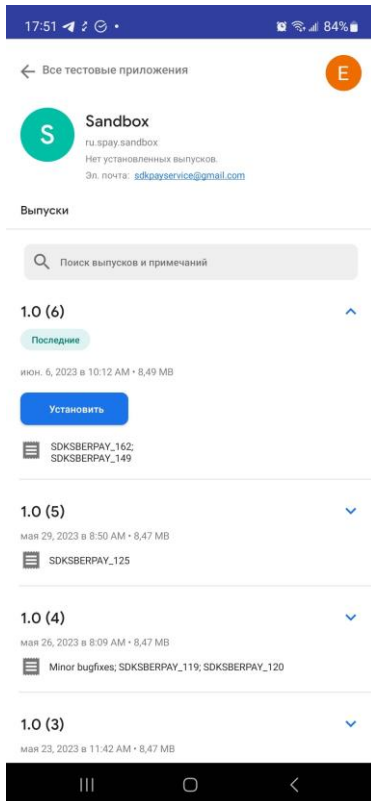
17:51 84%

← Все тестовые приложения

E

S

Sandbox
ru.spay.sandbox
Нет установленных выпусков.
Эл. почта: sdkpayservice@gmail.com

Выпуски

Поиск выпусков и примечаний

1.0 (6)

Последние

июн. 6, 2023 в 10:12 AM • 8,49 MB

Установить

SDKSBERPAY_162;
SDKSBERPAY_149

1.0 (5)

мая 29, 2023 в 8:50 AM • 8,47 MB

SDKSBERPAY_125

1.0 (4)

мая 26, 2023 в 8:09 AM • 8,47 MB

Minor bugfixes; SDKSBERPAY_119; SDKSBERPAY_120

1.0 (3)

мая 23, 2023 в 11:42 AM • 8,47 MB